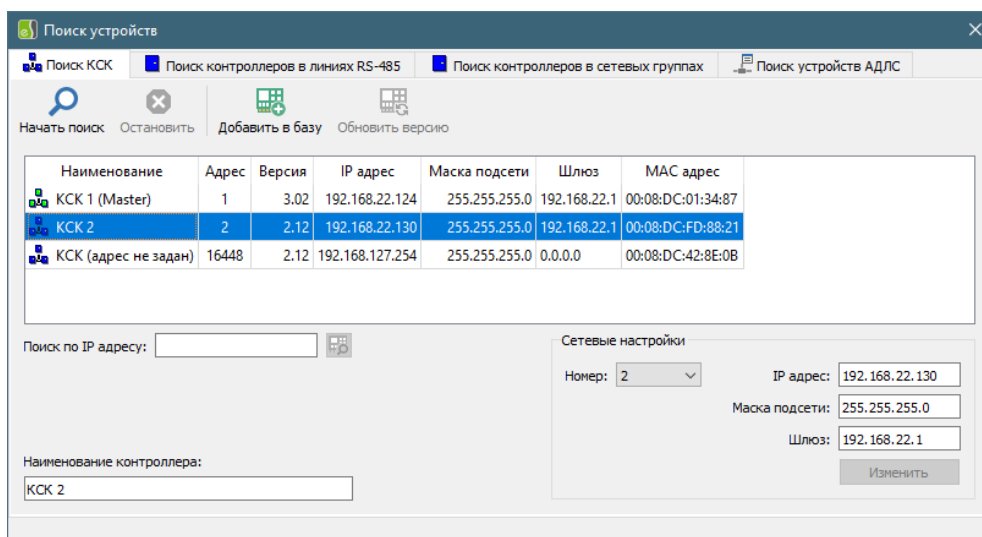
Поиск устройств

Поиск КСК | Поиск контроллеров в линиях RS-485 | Поиск контроллеров в сетевых группах | Поиск устройств АДЛС

Начать поиск Остановить Добавить в базу Обновить версию

| Наименование | Адрес | Версия | IP адрес | Маска подсети | Шлюз | MAC адрес |
|---|---|---|---|---|---|---|
| КСК 1 (Master) | 1 | 3.02 | 192.168.22.124 | 255.255.255.0 | 192.168.22.1 | 00:08:DC:01:34:87 |
| КСК 2 | 2 | 2.12 | 192.168.22.130 | 255.255.255.0 | 192.168.22.1 | 00:08:DC:FD:88:21 |
| КСК (адрес не задан) | 16448 | 2.12 | 192.168.127.254 | 255.255.255.0 | 0.0.0.0 | 00:08:DC:42:8E:0B |

Поиск по IP адресу:

Наименование контроллера:
КСК 2

Сетевые настройки
Номер: 2
IP адрес: 192.168.22.130
Маска подсети: 255.255.255.0
Шлюз: 192.168.22.1
Изменить